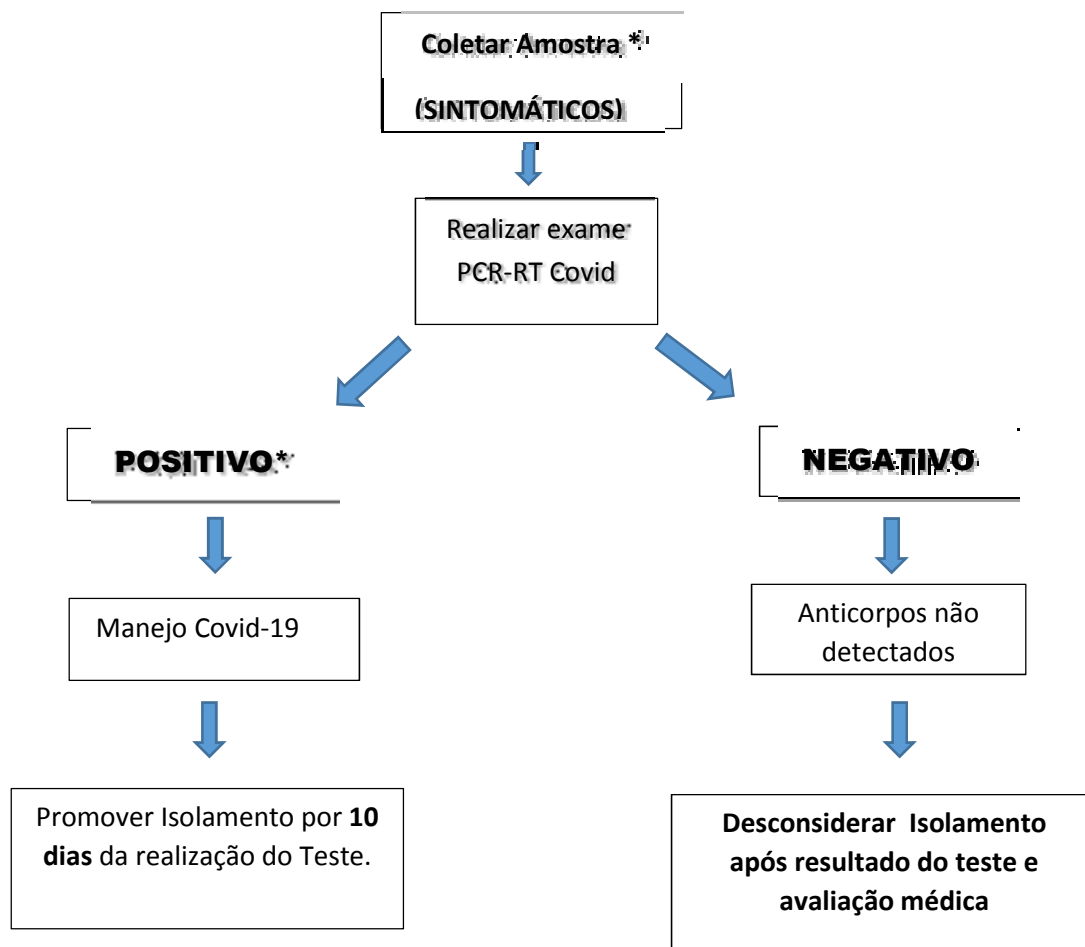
Coletar Amostra *

(SINTOMÁTICOS)

Realizar exame PCR-RT Covid

POSITIVO*

NEGATIVO

Manejo Covid-19

Anticorpos não detectados

Promover Isolamento por **10 dias** da realização do Teste.

**Desconsiderar Isolamento após resultado do teste e avaliação médica**